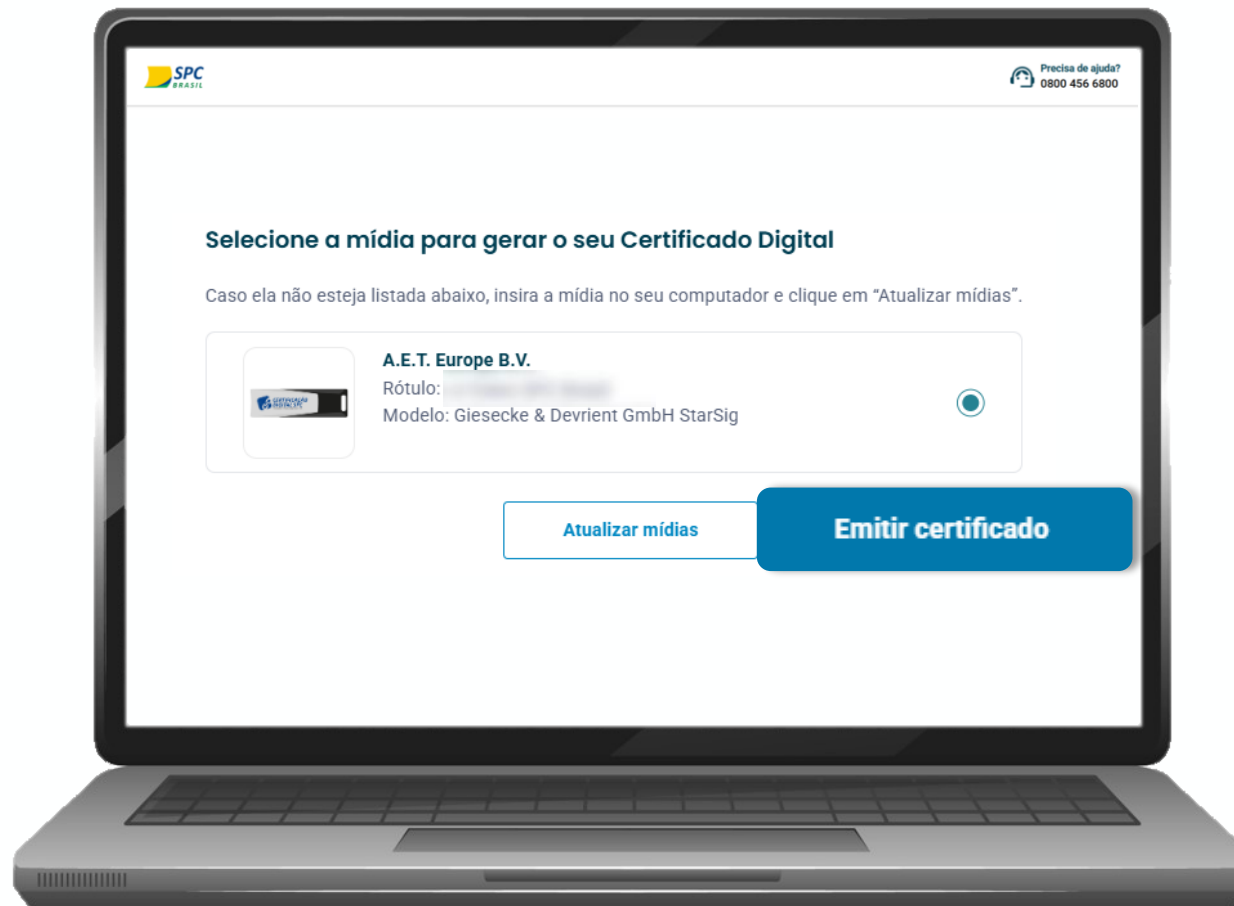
SPC BRASIL

Precisa de ajuda?
0800 456 6800

Selecione a mídia para gerar o seu Certificado Digital

Caso ela não esteja listada abaixo, insira a mídia no seu computador e clique em “Atualizar mídias”.

CERTIFICAÇÃO DIGITAL SPC

A.E.T. Europe B.V.
Rótulo: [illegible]
Modelo: Giesecke & Devrient GmbH StarSig

Atualizar mídias

Emitir certificado